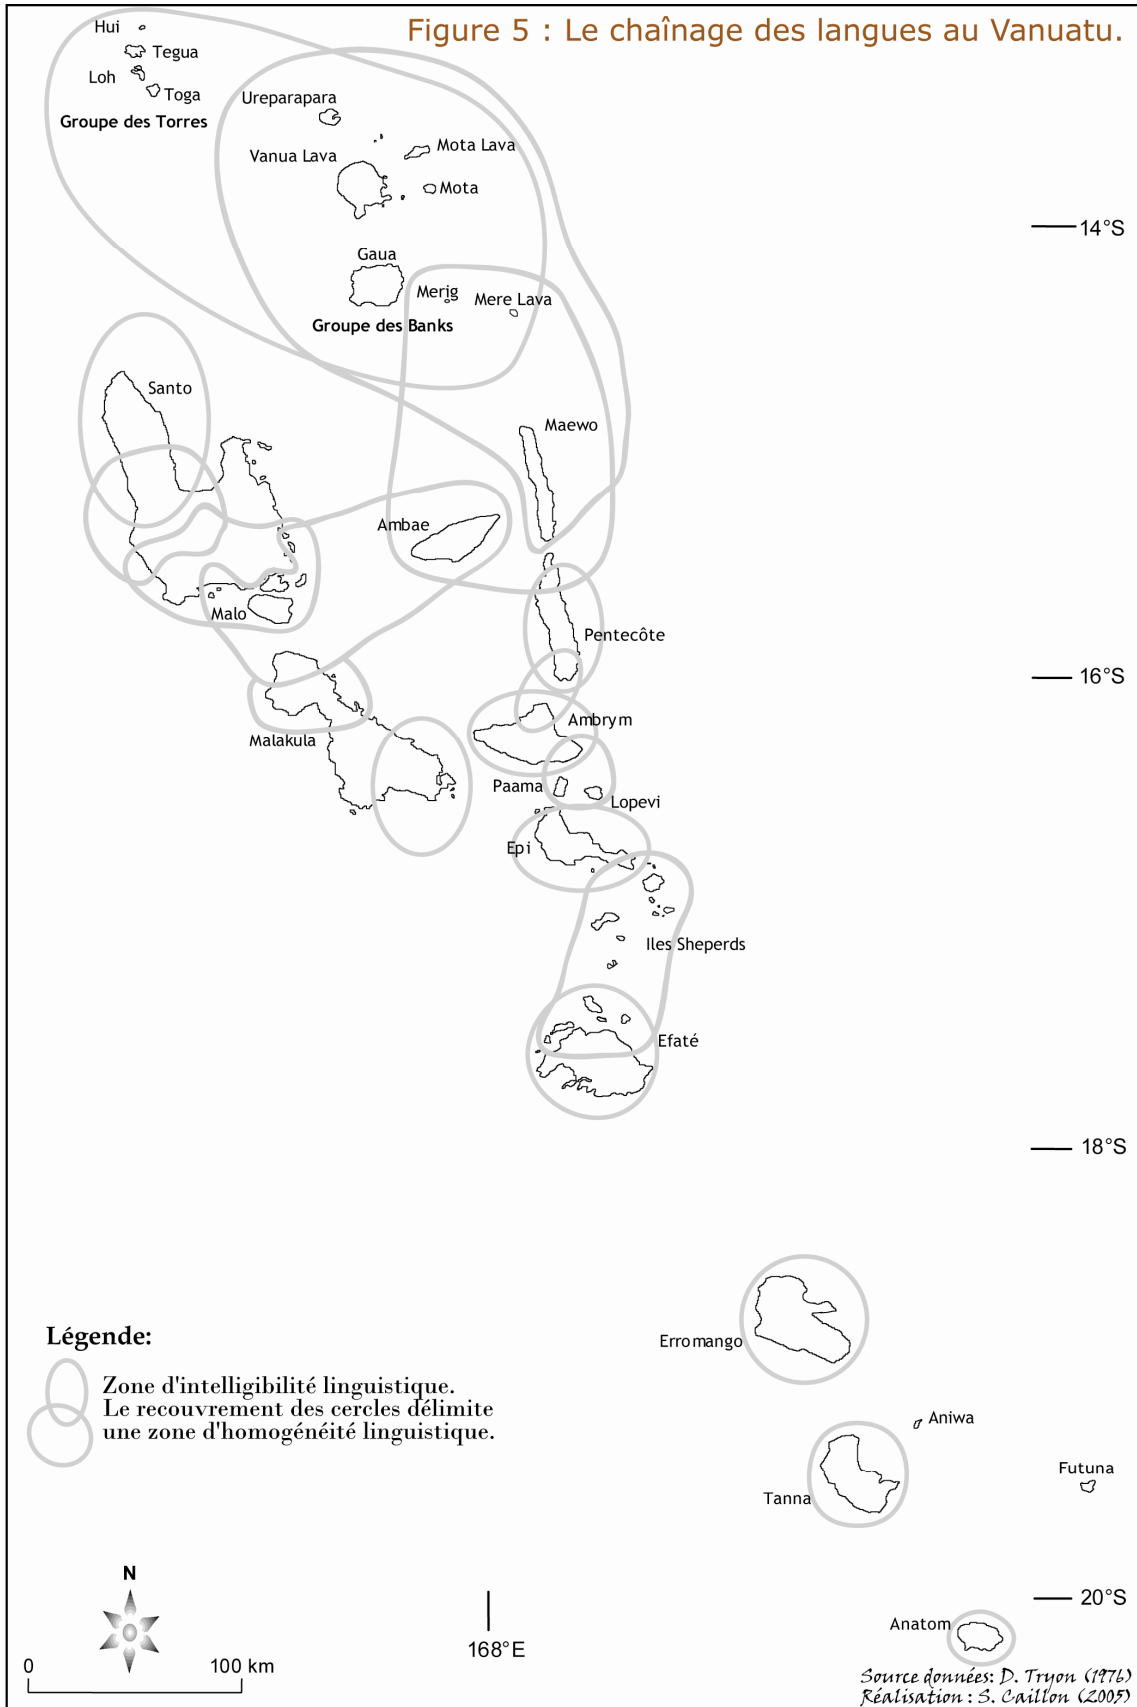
Figure 5 : Le chaînage des langues au Vanuatu.

Hui
Tegua
Loh
Toga
Groupe des Torres
Ureparapara
Vanua Lava
Mota Lava
Mota
14°S
Gaua
Merig
Mere Lava
Groupe des Banks
Santo
Maewo
Ambae
Malo
Pentecôte
16°S
Malakula
Ambrym
Paama
Lopevi
Epi
Iles Sheperds
Efaté
18°S
Légende:
Zone d'intelligibilité linguistique. Le recouvrement des cercles délimite une zone d'homogénéité linguistique.
Erromango
Aniwa
Tanna
Futuna
N
20°S
Anatom
0
100 km
168°E
Source données: D. Tryon (1976)
Réalisation : S. Caillon (2005)